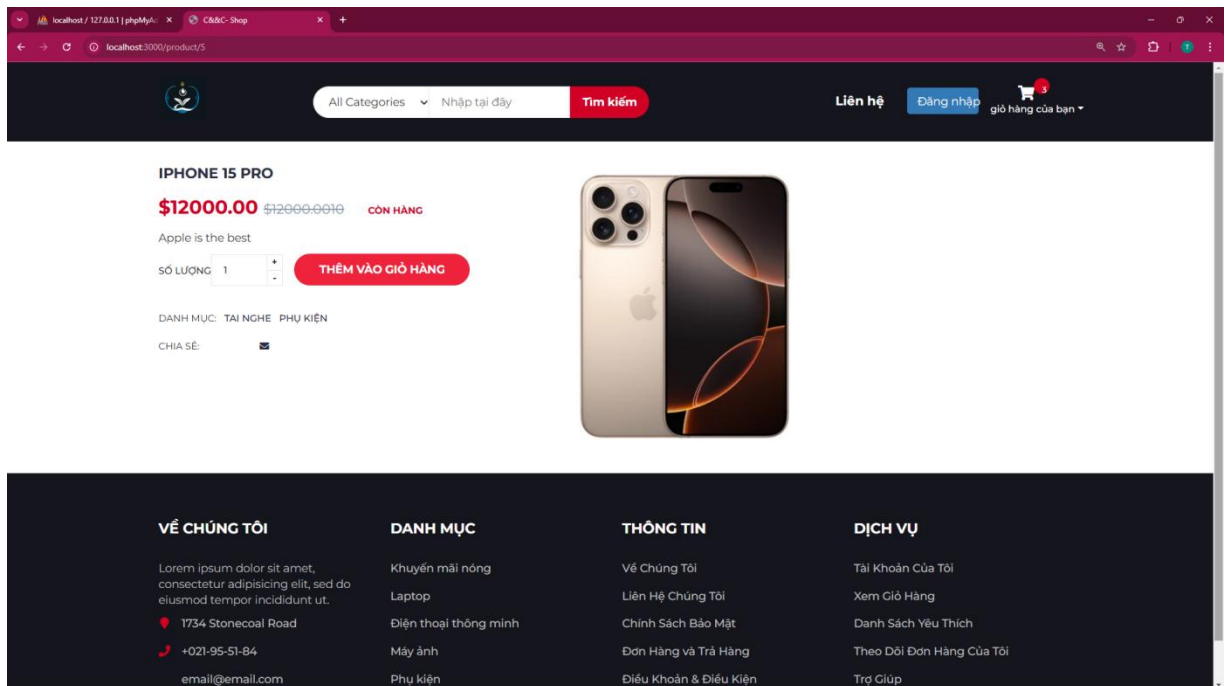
localhost / 127.0.0.1 | phpMyAd ×
C&&C- Shop ×
+

localhost:3000/product/5

All Categories
Nhập tại đây
Tìm kiếm
Liên hệ
Đăng nhập
3
giỏ hàng của bạn

IPHONE 15 PRO

$12000.00 $12000.0010 CÒN HÀNG

Apple is the best

SỐ LƯỢNG 1 + -
THÊM VÀO GIỎ HÀNG

DANH MỤC: TAI NGHE PHỤ KIỆN

CHIA SẺ:

VỀ CHÚNG TÔI

Lorem ipsum dolor sit amet, consectetur adipisicing elit, sed do eiusmod tempor incididunt ut.

1734 Stonecoal Road

+021-95-51-84

email@email.com

DANH MỤC

Khuyến mãi nóng

Laptop

Điện thoại thông minh

Máy ảnh

Phụ kiện

THÔNG TIN

Về Chúng Tôi

Liên Hệ Chúng Tôi

Chính Sách Bảo Mật

Đơn Hàng và Trả Hàng

Điều Khoản & Điều Kiện

DỊCH VỤ

Tài Khoản Của Tôi

Xem Giỏ Hàng

Danh Sách Yêu Thích

Theo Dõi Đơn Hàng Của Tôi

Trợ Giúp